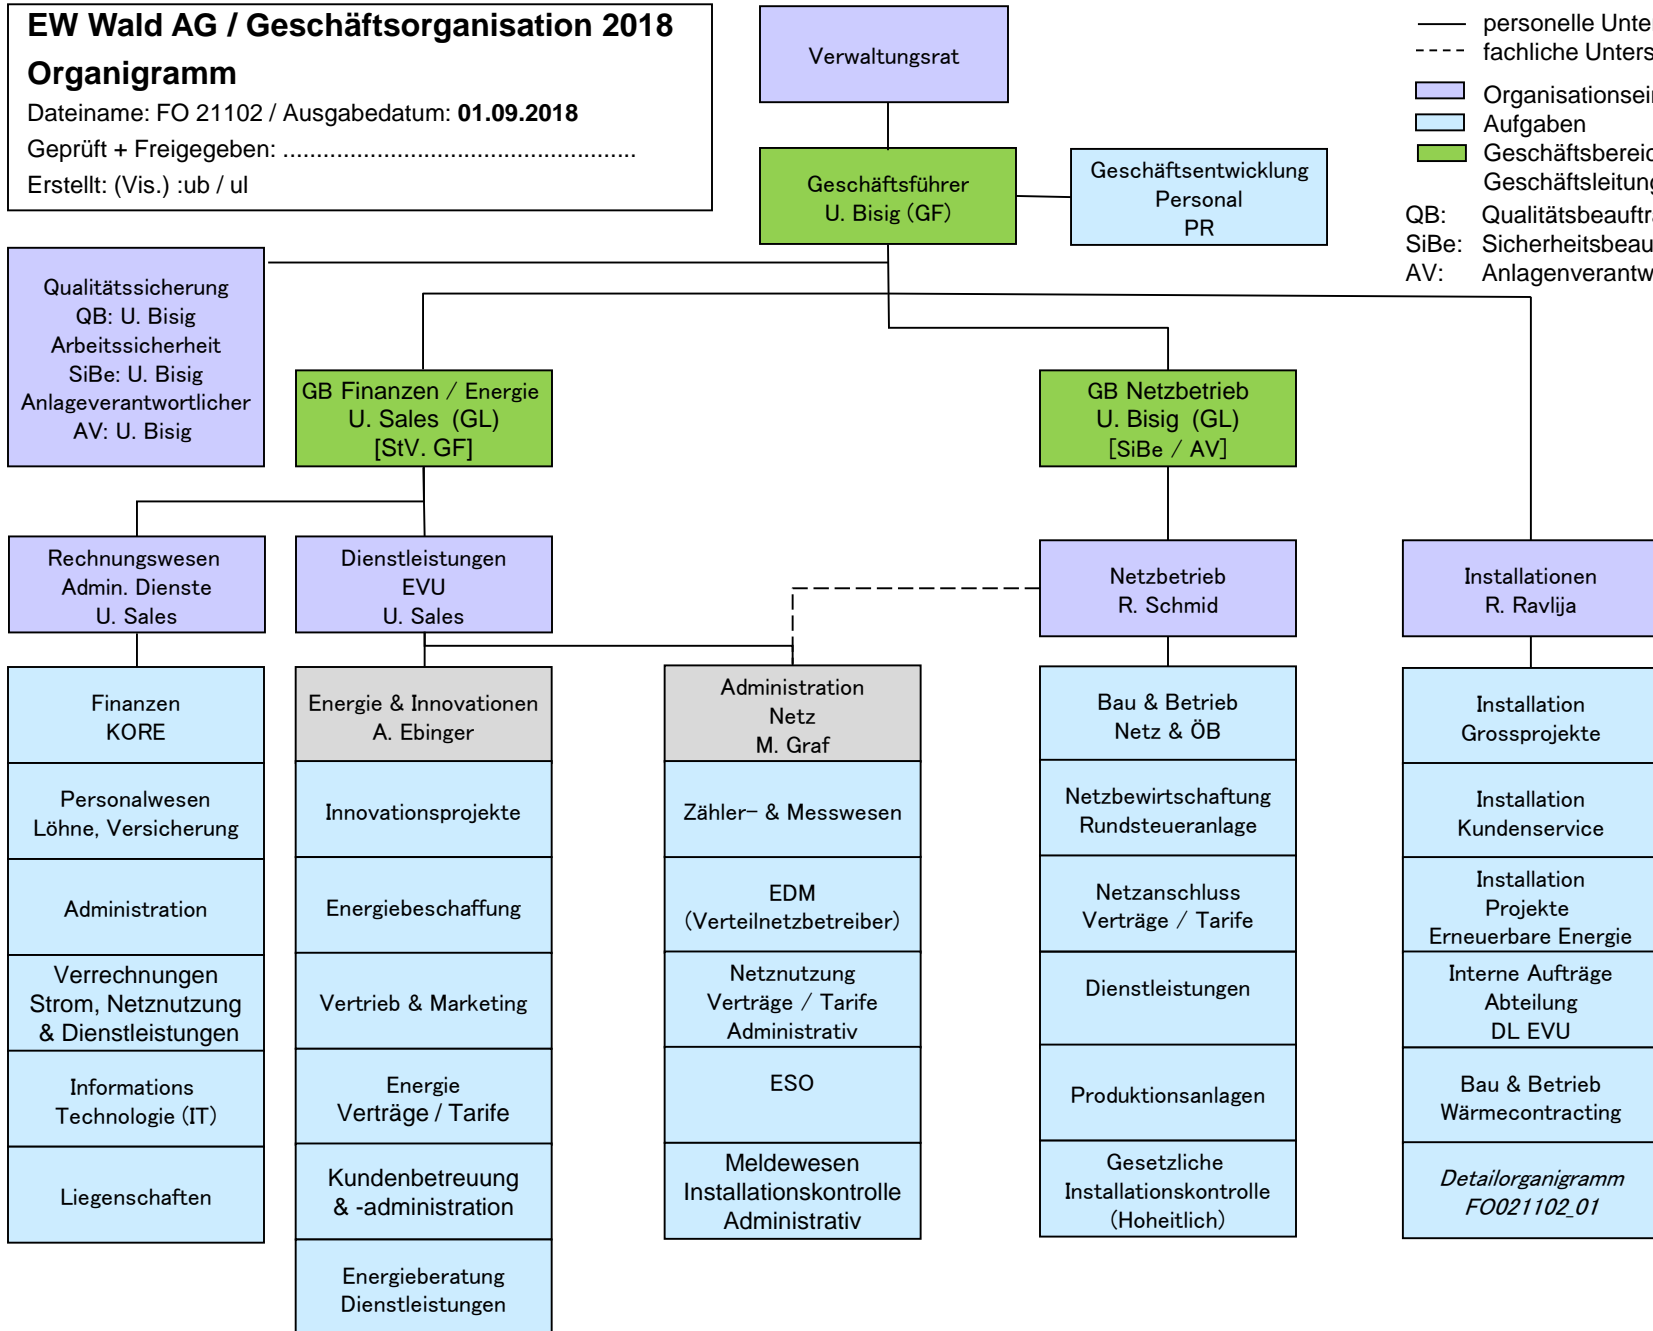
EW Wald AG / Geschäftsorganisation 2018
Organigramm
Dateiname: FO 21102 / Ausgabedatum: 01.09.2018
Geprüft + Freigegeben: ....................................................
Erstellt: (Vis.) :ub / ul

Verwaltungsrat

personelle Unte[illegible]
fachliche Unters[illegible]
Organisationsei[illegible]
Aufgaben
Geschäftsberei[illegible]
Geschäftsleitun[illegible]
QB: Qualitätsbeauftr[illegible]
SiBe: Sicherheitsbeau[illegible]
AV: Anlagenverantw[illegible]

Geschäftsführer
U. Bisig (GF)

Geschäftsentwicklung
Personal
PR

Qualitätssicherung
QB: U. Bisig
Arbeitssicherheit
SiBe: U. Bisig
Anlageverantwortlicher
AV: U. Bisig

GB Finanzen / Energie
U. Sales (GL)
[StV. GF]

GB Netzbetrieb
U. Bisig (GL)
[SiBe / AV]

Rechnungswesen
Admin. Dienste
U. Sales

Dienstleistungen
EVU
U. Sales

Netzbetrieb
R. Schmid

Installationen
R. Ravlija

Finanzen
KORE

Personalwesen
Löhne, Versicherung

Administration

Verrechnungen
Strom, Netznutzung
& Dienstleistungen

Informations
Technologie (IT)

Liegenschaften

Energie & Innovationen
A. Ebinger

Innovationsprojekte

Energiebeschaffung

Vertrieb & Marketing

Energie
Verträge / Tarife

Kundenbetreuung
& -administration

Energieberatung
Dienstleistungen

Administration
Netz
M. Graf

Zähler- & Messwesen

EDM
(Verteilnetzbetreiber)

Netznutzung
Verträge / Tarife
Administrativ

ESO

Meldewesen
Installationskontrolle
Administrativ

Bau & Betrieb
Netz & ÖB

Netzbewirtschaftung
Rundsteueranlage

Netzanschluss
Verträge / Tarife

Dienstleistungen

Produktionsanlagen

Gesetzliche
Installationskontrolle
(Hoheitlich)

Installation
Grossprojekte

Installation
Kundenservice

Installation
Projekte
Erneuerbare Energie

Interne Aufträge
Abteilung
DL EVU

Bau & Betrieb
Wärmecontracting

Detailorganigramm
FO021102_01